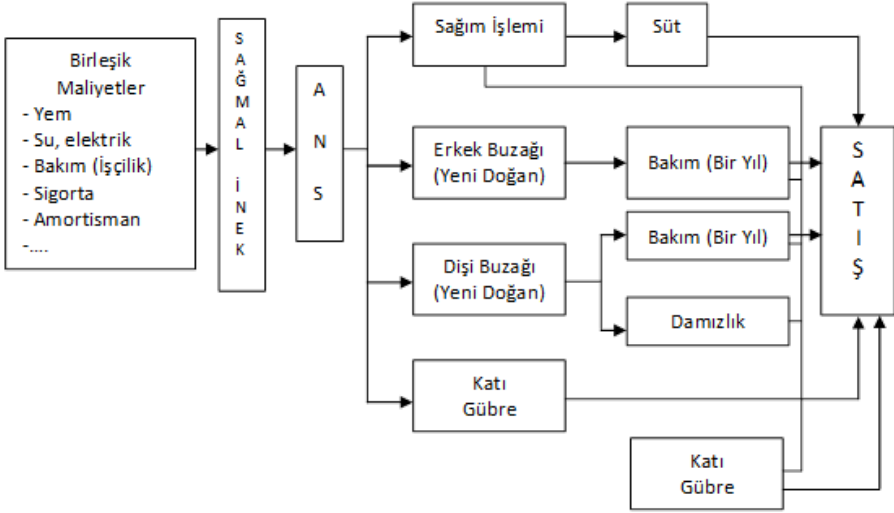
Birleşik Maliyetler
- Yem
- Su, elektrik
- Bakım (İşçilik)
- Sigorta
- Amortisman
-....

S A Ğ M A L İ N E K

A N S

Sağım İşlemi

Süt

Erkek Buzağı (Yeni Doğan)

Bakım (Bir Yıl)

Dişi Buzağı (Yeni Doğan)

Bakım (Bir Yıl)

Damızlık

Katı Gübre

Katı Gübre

S A T I Ş